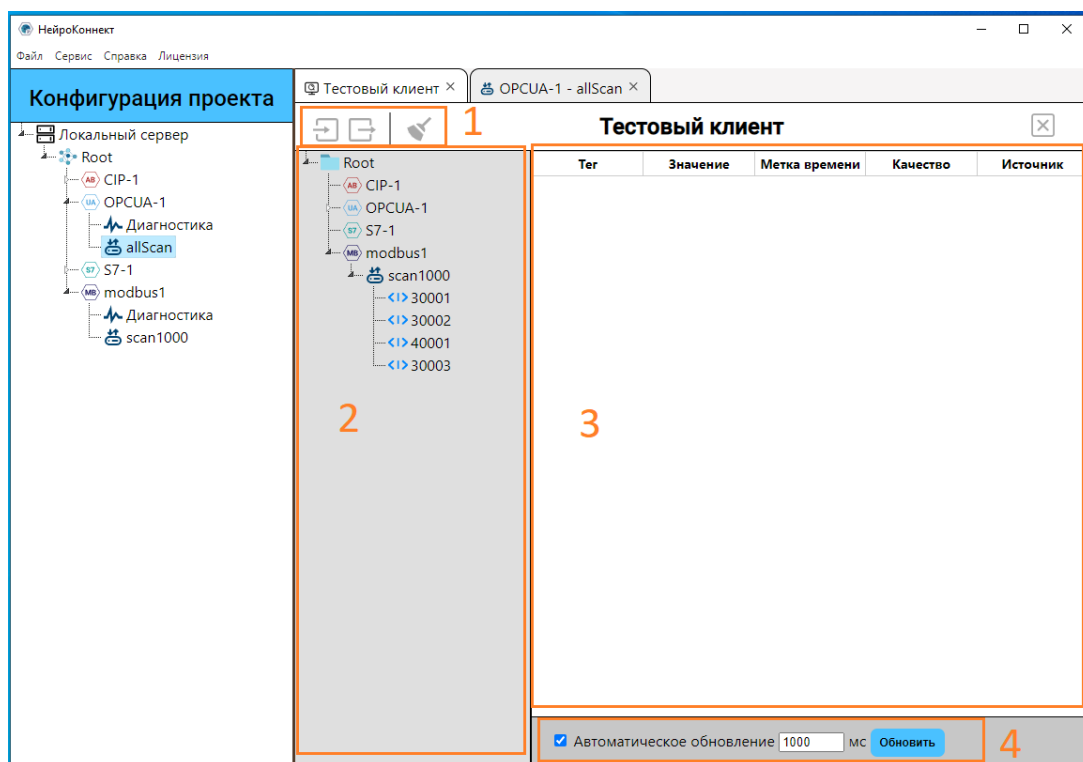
НейроКоннект

Файл Сервис Справка Лицензия

Конфигурация проекта

Локальный сервер
Root
AB CIP-1
UA OPCUA-1
Диагностика
allScan
S7 S7-1
MB modbus1
Диагностика
scan1000

Тестовый клиент ×
OPCUA-1 - allScan ×

1

Тестовый клиент

Root
AB CIP-1
UA OPCUA-1
S7 S7-1
MB modbus1
scan1000
30001
30002
40001
30003

2

| Тег | Значение | Метка времени | Качество | Источник |
|---|---|---|---|---|

3

Автоматическое обновление 1000 мс Обновить

4